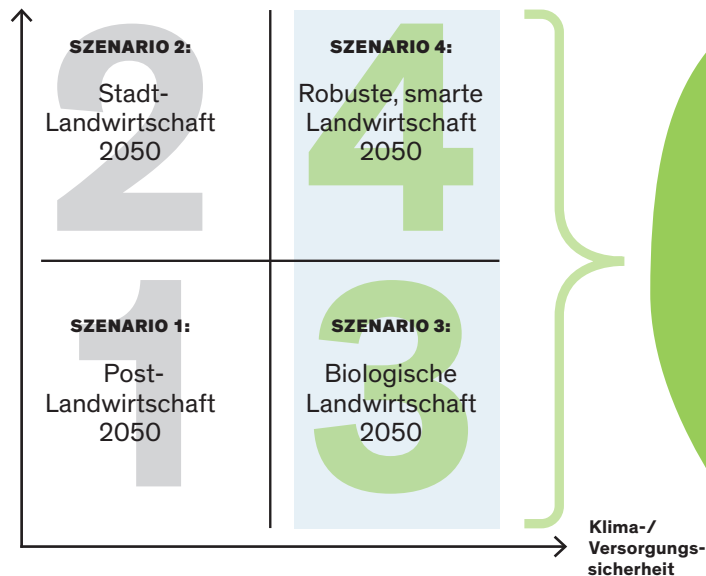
2
SZENARIO 2:
Stadt-Landwirtschaft 2050

4
SZENARIO 4:
Robuste, smarte Landwirtschaft 2050

1
SZENARIO 1:
Post-Landwirtschaft 2050

3
SZENARIO 3:
Biologische Landwirtschaft 2050

Klima-/ Versorgungssicherheit